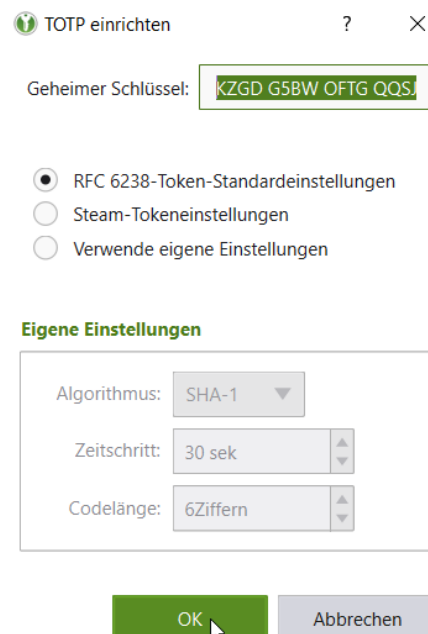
TOTP einrichten ? ×

Geheimer Schlüssel: KZGD G5BW OFTG QQSJ

RFC 6238-Token-Standardeinstellungen
Steam-Tokeneinstellungen
Verwende eigene Einstellungen

Eigene Einstellungen

Algorithmus: SHA-1
Zeitschritt: 30 sek
Codelänge: 6Ziffern

OK
Abbrechen